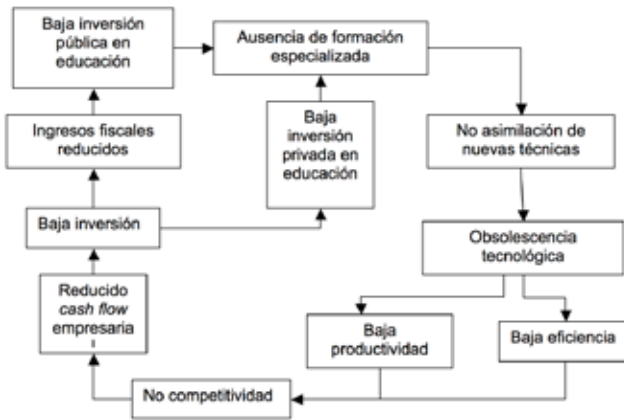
Baja inversión pública en educación

Ausencia de formación especializada

Ingresos fiscales reducidos

Baja inversión privada en educación

No asimilación de nuevas técnicas

Baja inversión

Obsolescencia tecnológica

Reducido *cash flow* empresaria

Baja productividad

Baja eficiencia

No competitividad